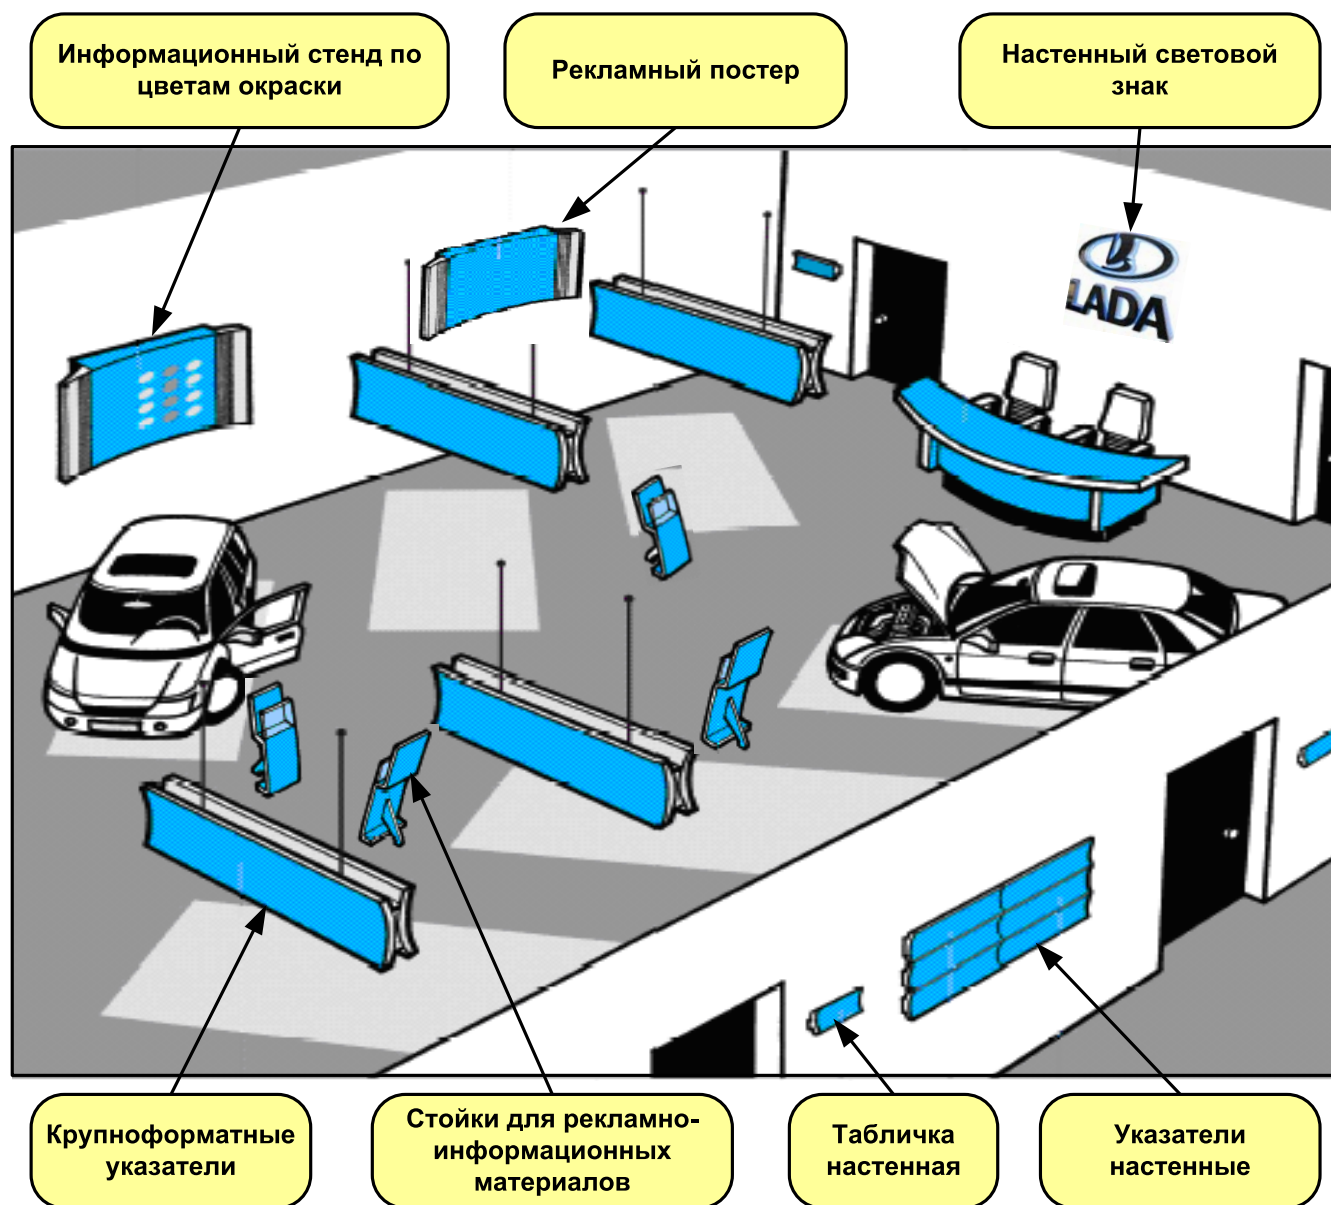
Информационный стенд по цветам окраски

Рекламный постер

Настенный световой знак

LADA

Крупноформатные указатели

Стойки для рекламно-информационных материалов

Табличка настенная

Указатели настенные